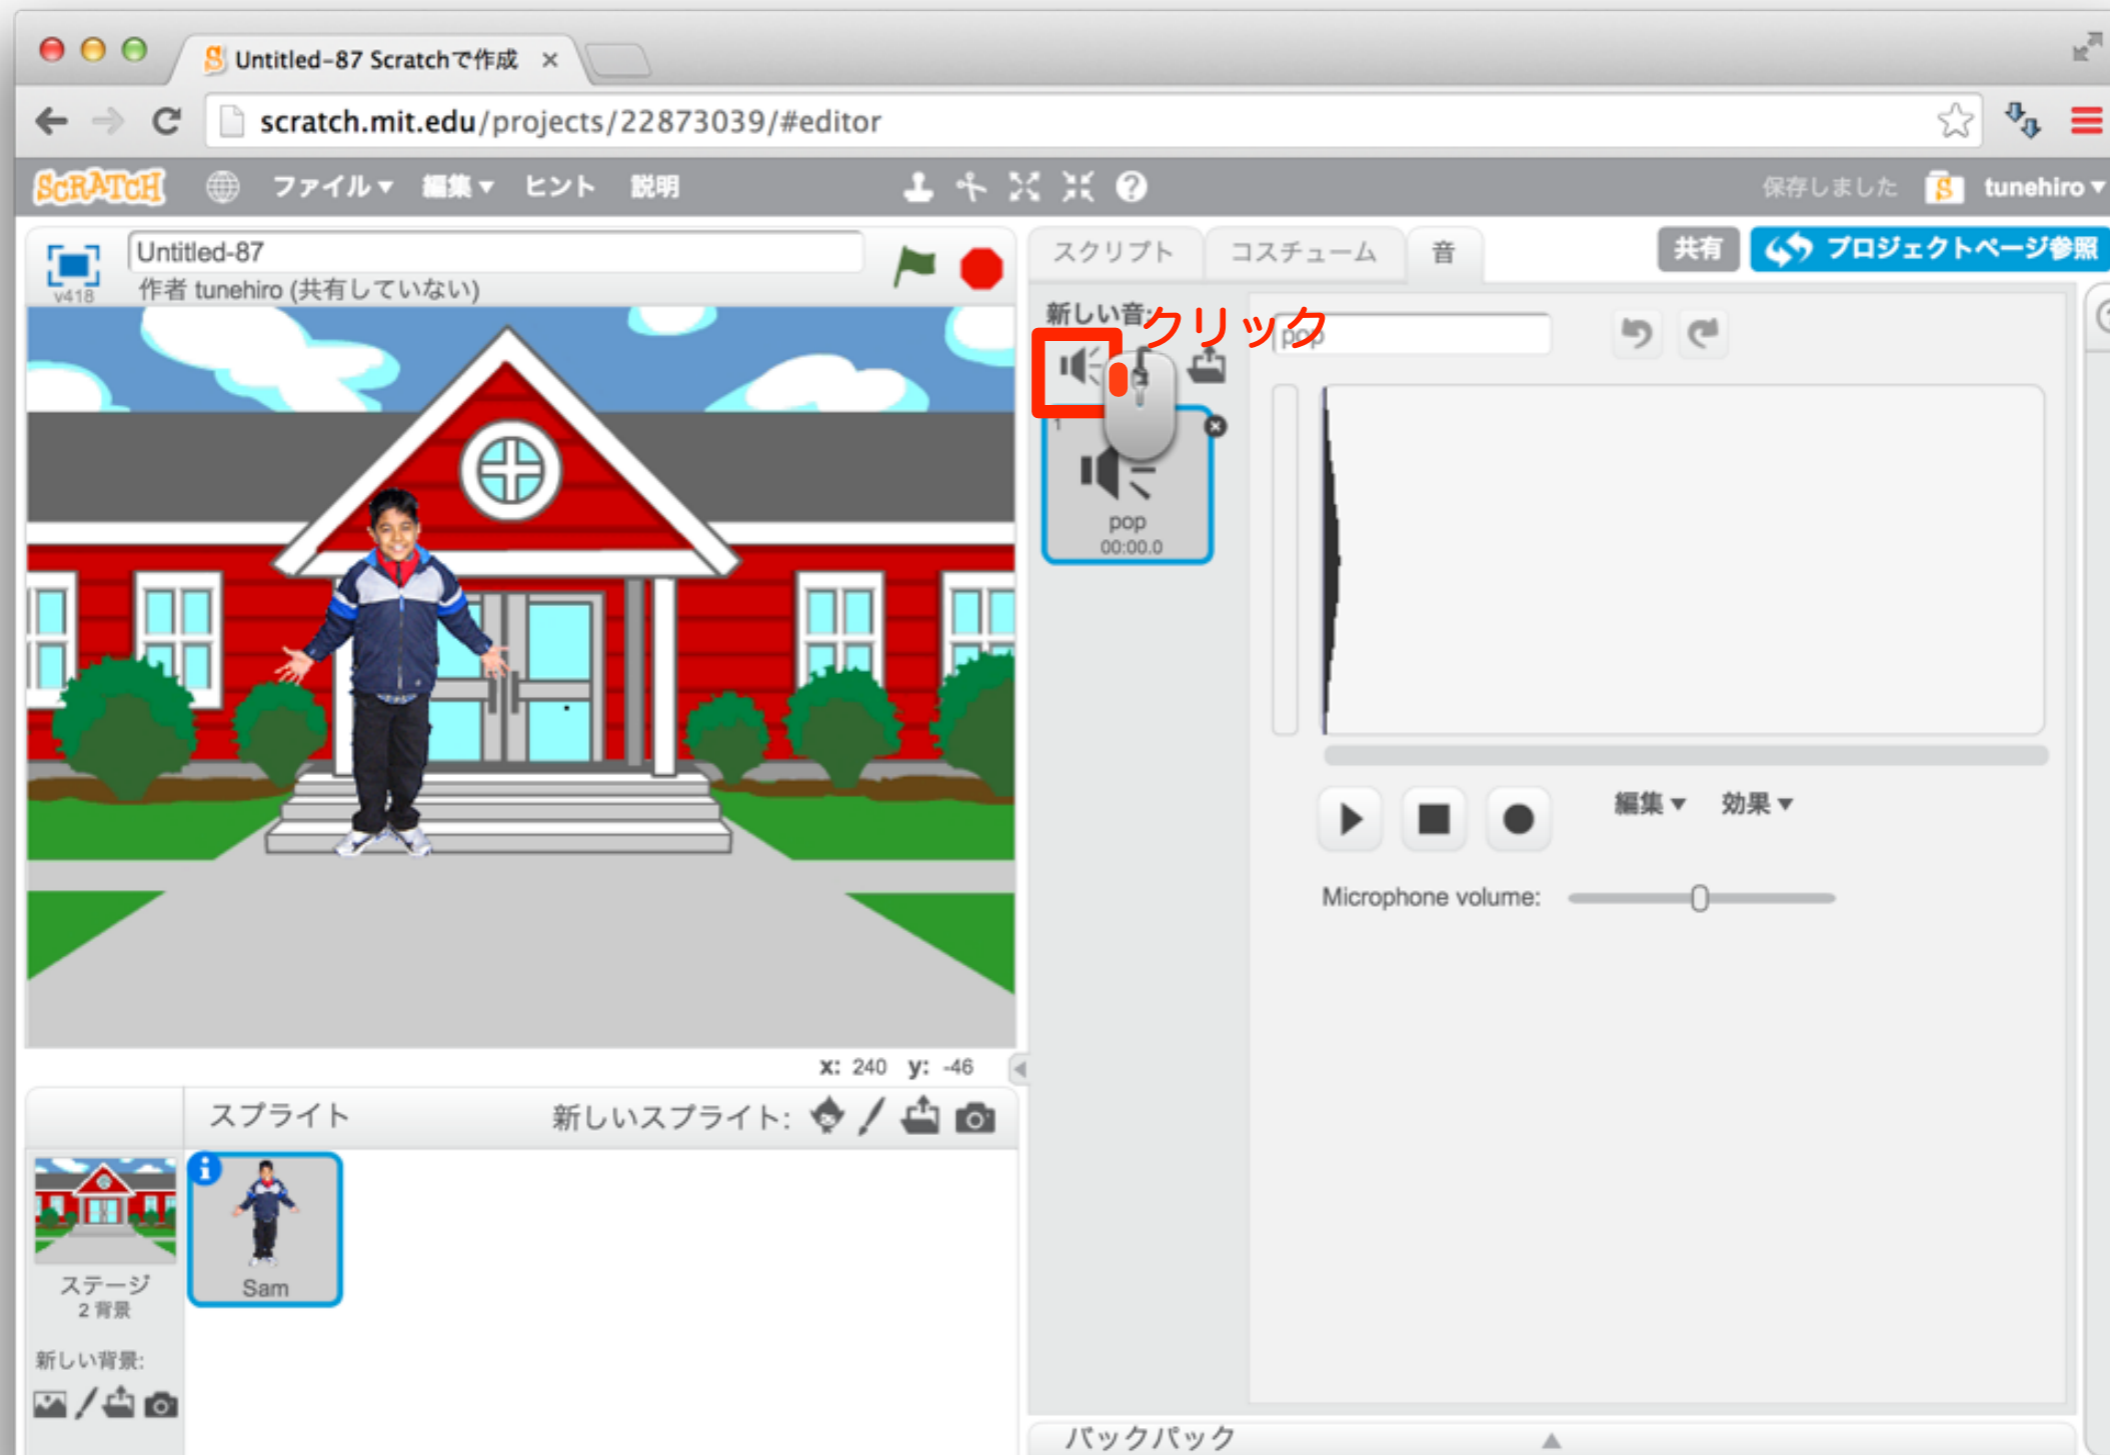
Untitled-87 Scratchで作成 ×

scratch.mit.edu/projects/22873039/#editor

SCRATCH ファイル ▾ 編集 ▾ ヒント 説明 保存しました tunehiro ▾

Untitled-87
v418
作者 tunehiro (共有していない)

スクリプト コスチューム 音 共有 プロジェクトページ参照

新しい音: クリック

pop

1
pop
00:00.0

編集 ▾ 効果 ▾

Microphone volume:

x: 240 y: -46

スプライト 新しいスプライト:

ステージ
2 背景

新しい背景:

Sam

バックパック